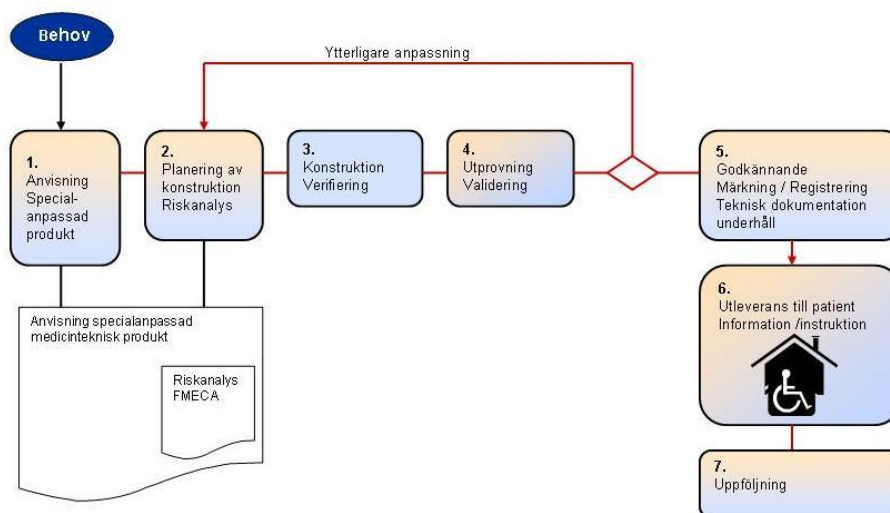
Behov

Ytterligare anpassning

1.
Anvisning
Special-
anpassad
produkt

2.
Planering av
konstruktion
Riskanalys

3.
Konstruktion
Verifiering

4.
Utprovning
Validering

5.
Godkännande
Märkning / Registrering
Teknisk dokumentation
underhåll

6.
Utleverans till patient
Information /instruktion

7.
Uppföljning

Anvisning specialanpassad
medicinteknisk produkt

Riskanalys
FMECA